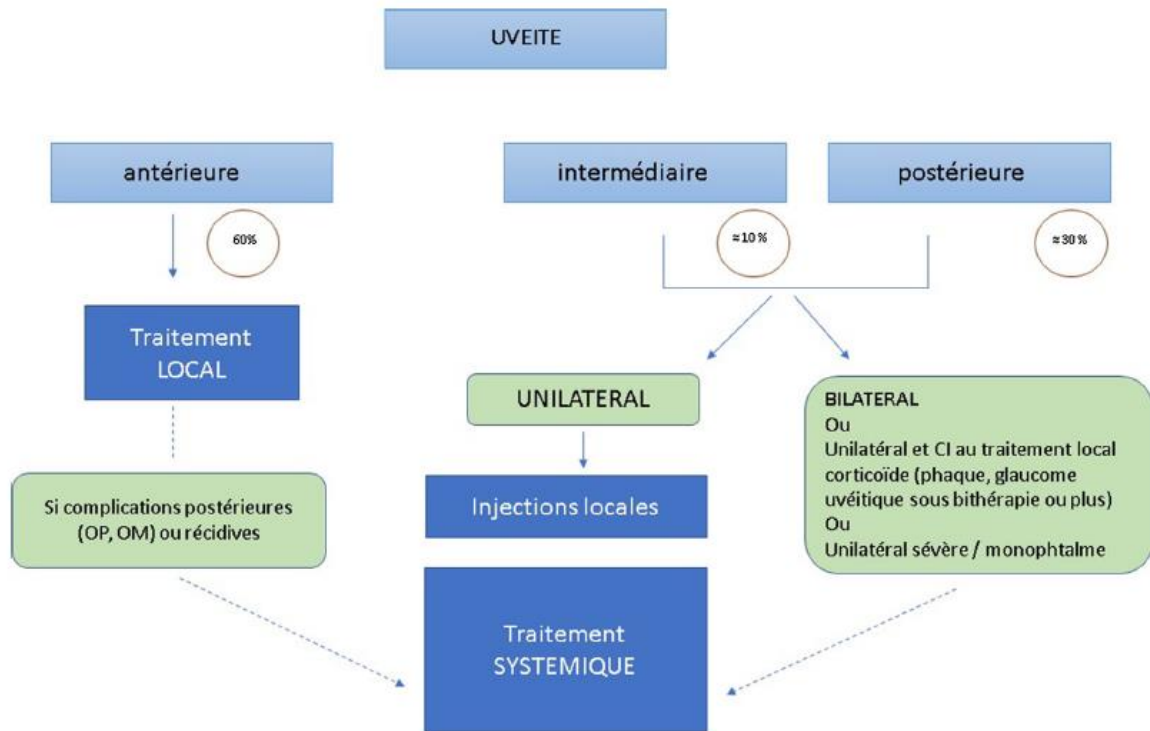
UVEITE

antérieure

intermédiaire

postérieure

60%

≈10 %

≈30 %

Traitement LOCAL

UNILATERAL

BILATERAL
Ou
Unilatéral et CI au traitement local corticoïde (phaque, glaucome uvéitique sous bithérapie ou plus)
Ou
Unilatéral sévère / monophtalme

Si complications postérieures (OP, OM) ou récidives

Injections locales

Traitement SYSTEMIQUE